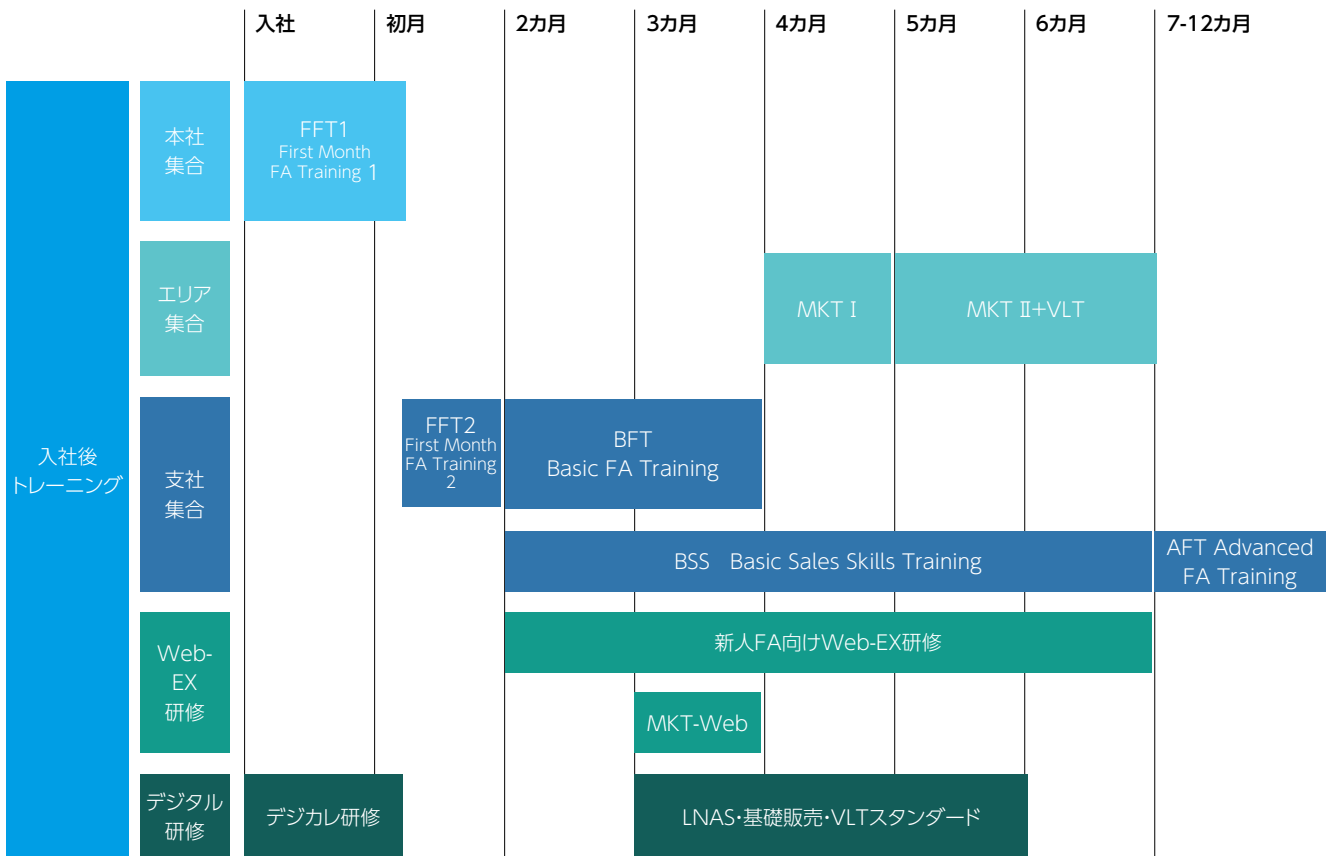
| | | 入社 | 初月 | 2カ月 | 3カ月 | 4カ月 | 5カ月 | 6カ月 | 7-12カ月 |
|---|---|---|---|---|---|---|---|---|---|

入社後トレーニング

本社集合
FFT1 First Month FA Training 1

エリア集合
MKT I
MKT II+VLT

支社集合
FFT2 First Month FA Training 2
BFT Basic FA Training
BSS Basic Sales Skills Training
AFT Advanced FA Training

Web-EX研修
新人FA向けWeb-EX研修
MKT-Web

デジタル研修
デジカレ研修
LNAS・基礎販売・VLTスタンダード